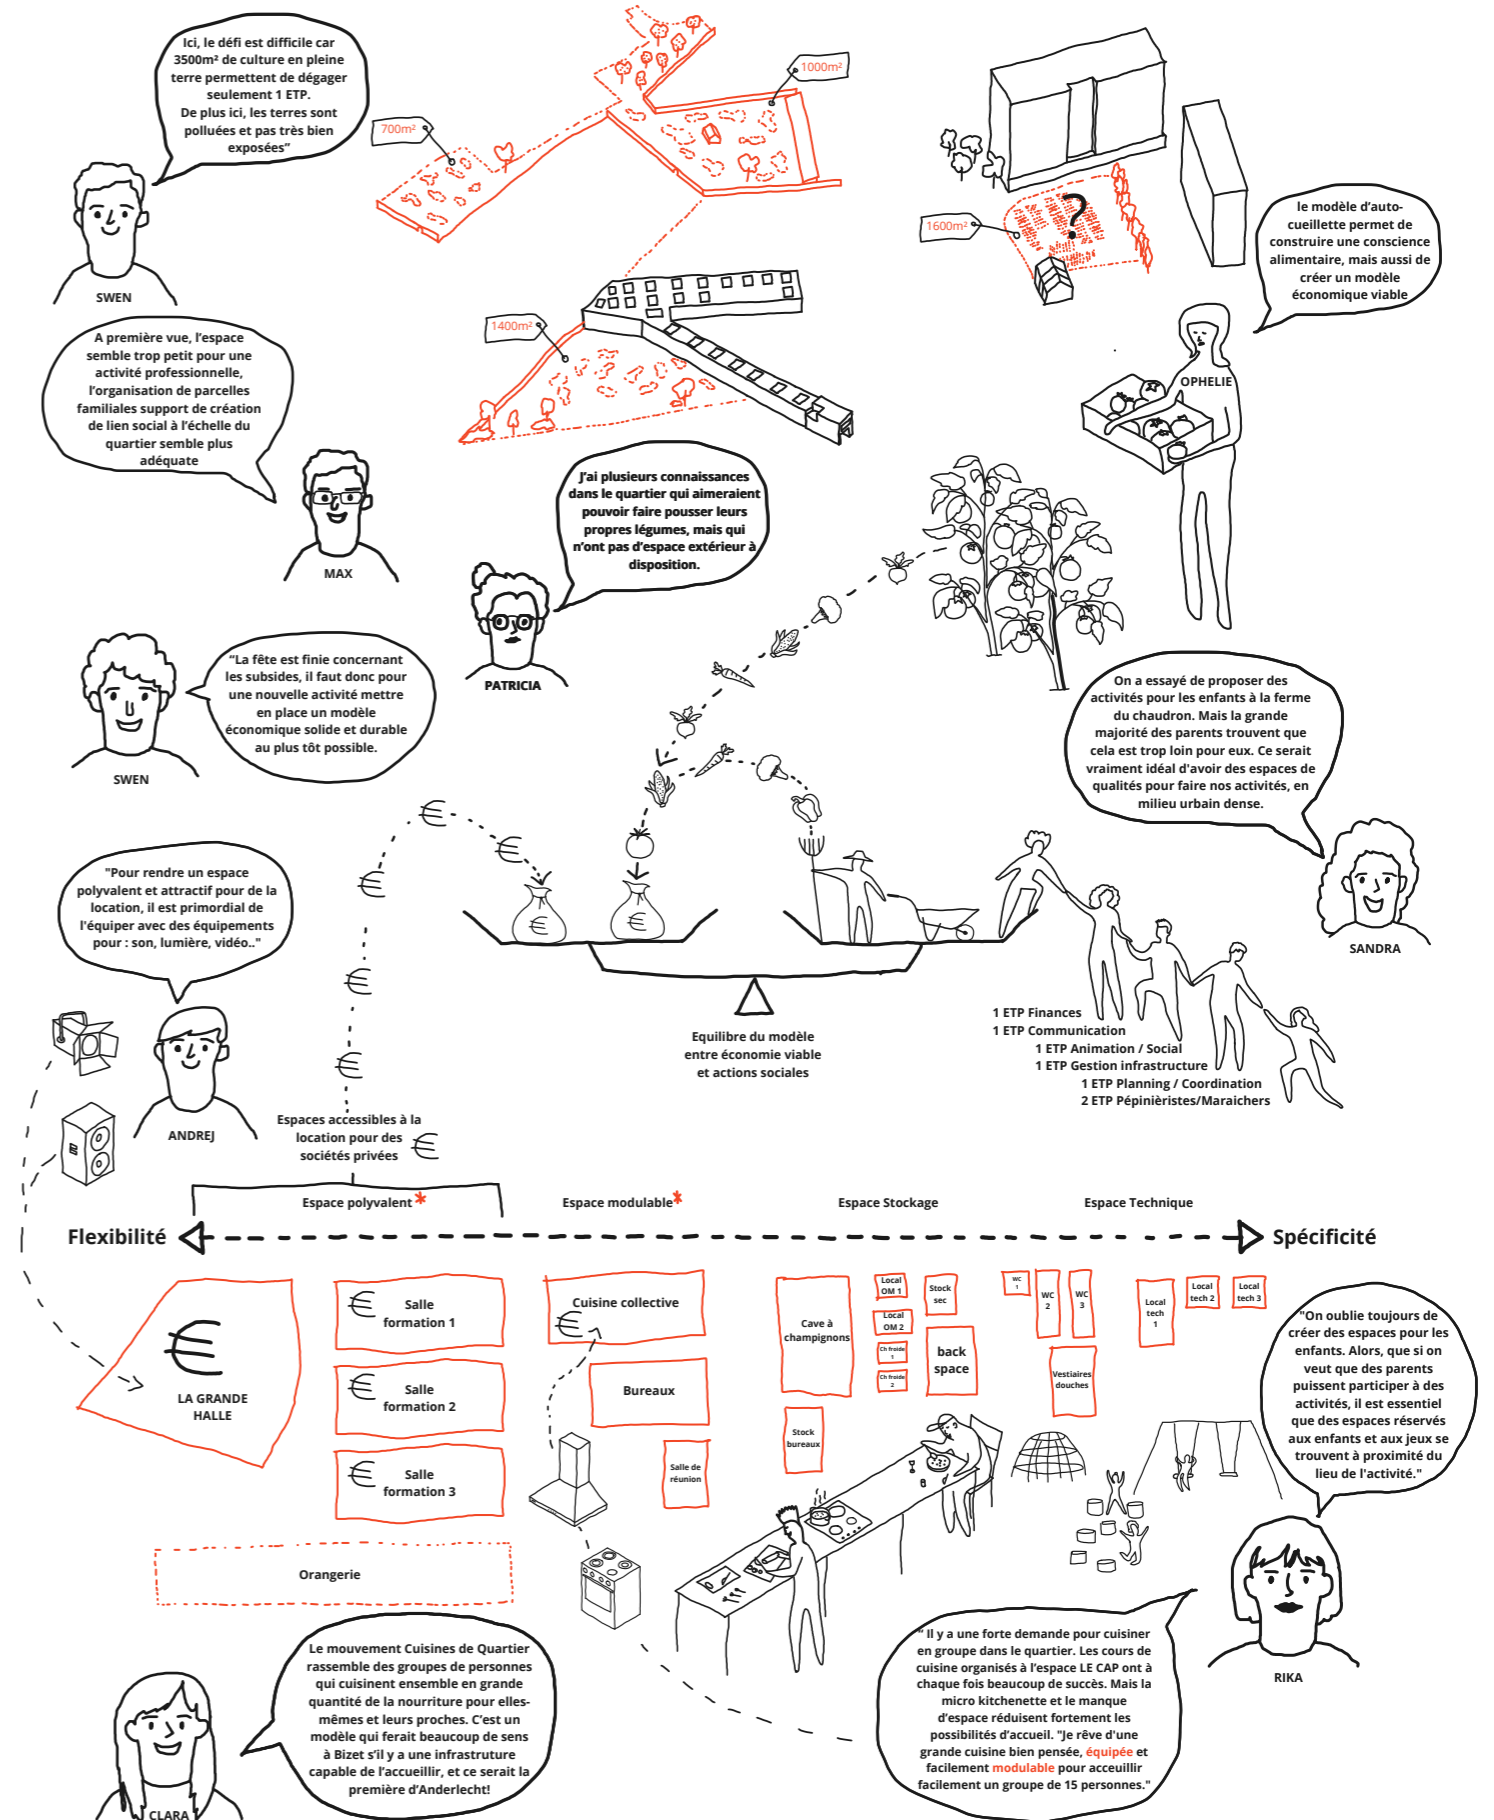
Ici, le défi est difficile car 3500m² de culture en pleine terre permettent de dégager seulement 1 ETP. De plus ici, les terres sont polluées et pas très bien exposées"

SWEN

700m²

1000m²

1600m²

?

le modèle d'auto-cueillette permet de construire une conscience alimentaire, mais aussi de créer un modèle économique viable

OPHELIE

1400m²

A première vue, l'espace semble trop petit pour une activité professionnelle, l'organisation de parcelles familiales support de création de lien social à l'échelle du quartier semble plus adéquate

MAX

J'ai plusieurs connaissances dans le quartier qui aimeraient pouvoir faire pousser leurs propres légumes, mais qui n'ont pas d'espace extérieur à disposition.

PATRICIA

"La fête est finie concernant les subsides, il faut donc pour une nouvelle activité mettre en place un modèle économique solide et durable au plus tôt possible.

SWEN

On a essayé de proposer des activités pour les enfants à la ferme du chaudron. Mais la grande majorité des parents trouvent que cela est trop loin pour eux. Ce serait vraiment idéal d'avoir des espaces de qualités pour faire nos activités, en milieu urbain dense.

SANDRA

"Pour rendre un espace polyvalent et attractif pour de la location, il est primordial de l'équiper avec des équipements pour : son, lumière, vidéo.."

ANDREJ

Equilibre du modèle entre économie viable et actions sociales

1 ETP Finances
1 ETP Communication
1 ETP Animation / Social
1 ETP Gestion infrastructure
1 ETP Planning / Coordination
2 ETP Pépiniéristes/Maraichers

Espaces accessibles à la location pour des sociétés privées

Espace polyvalent*

Espace modulable*

Espace Stockage

Espace Technique

Flexibilité

Spécificité

LA GRANDE HALLE

Salle formation 1

Salle formation 2

Salle formation 3

Cuisine collective

Bureaux

Salle de réunion

Cave à champignons

Local OM 1

Local OM 2

Ch froide 1

Ch froide 2

Stock sec

back space

Stock bureaux

WC 1

WC 2

WC 3

Vestiaires douches

Local tech 1

Local tech 2

Local tech 3

"On oublie toujours de créer des espaces pour les enfants. Alors, que si on veut que des parents puissent participer à des activités, il est essentiel que des espaces réservés aux enfants et aux jeux se trouvent à proximité du lieu de l'activité."

RIKA

Orangerie

Le mouvement Cuisines de Quartier rassemble des groupes de personnes qui cuisinent ensemble en grande quantité de la nourriture pour elles-mêmes et leurs proches. C'est un modèle qui ferait beaucoup de sens à Bizet s'il y a une infrastructure capable de l'accueillir, et ce serait la première d'Anderlecht!

CLARA

" Il y a une forte demande pour cuisiner en groupe dans le quartier. Les cours de cuisine organisés à l'espace LE CAP ont à chaque fois beaucoup de succès. Mais la micro kitchenette et le manque d'espace réduisent fortement les possibilités d'accueil. "Je rêve d'une grande cuisine bien pensée, équipée et facilement modulable pour accueillir facilement un groupe de 15 personnes."